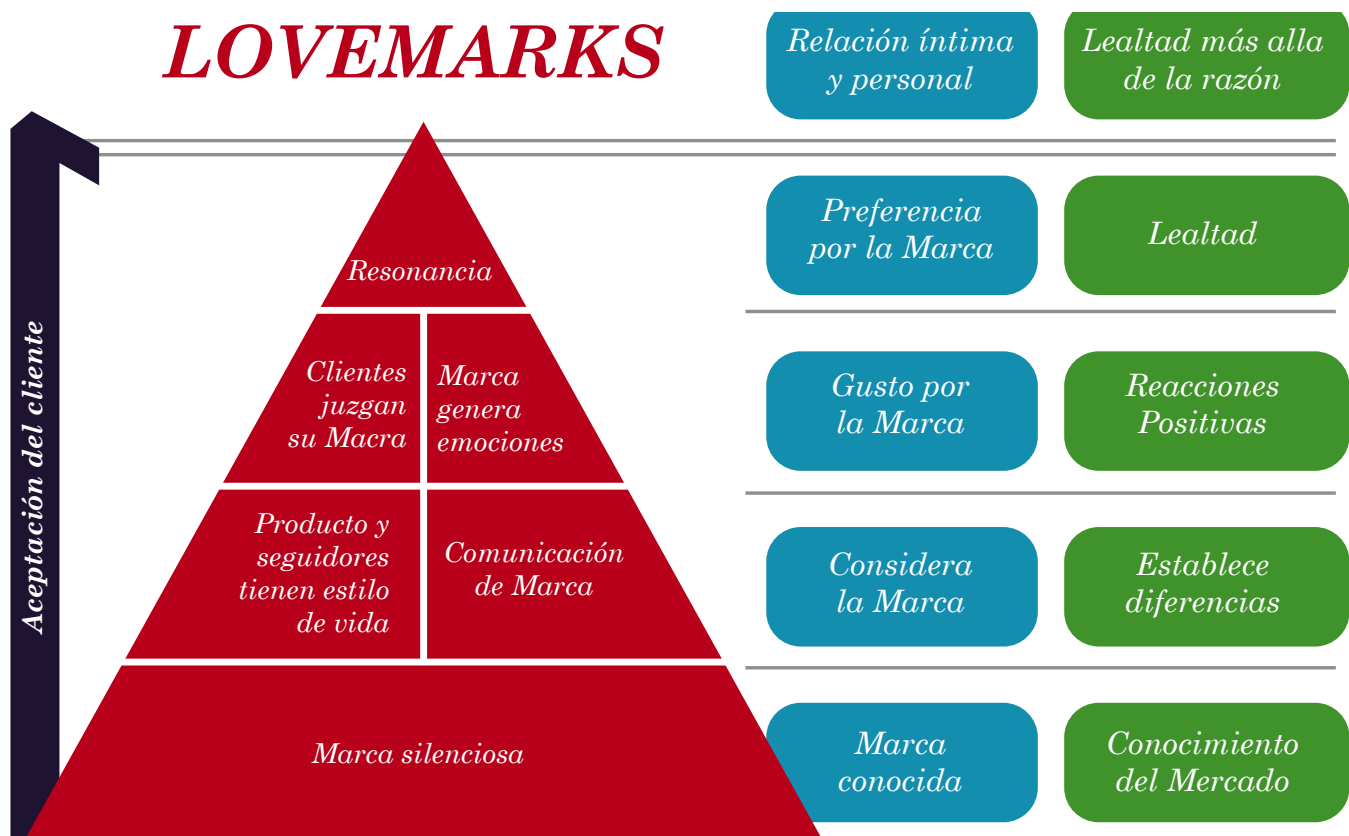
LOVEMARKS

Aceptación del cliente

Resonancia

Clientes juzgan su Macra

Marca genera emociones

Producto y seguidores tienen estilo de vida

Comunicación de Marca

Marca silenciosa

Relación íntima y personal

Lealtad más alla de la razón

Preferencia por la Marca

Lealtad

Gusto por la Marca

Reacciones Positivas

Considera la Marca

Establece diferencias

Marca conocida

Conocimiento del Mercado